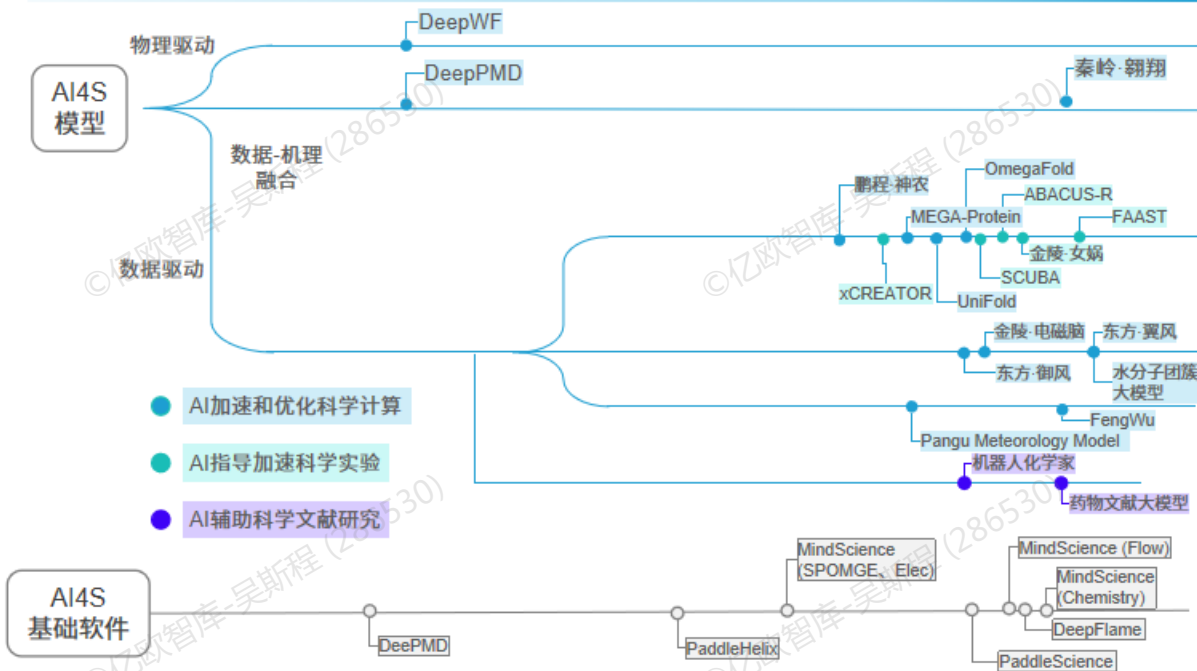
AI4S
模型

物理驱动

数据-机理
融合

数据驱动

DeepWF

DeepPMD

秦岭·翱翔

OmegaFold

鹏程·神农

ABACUS-R

MEGA-Protein

FAAST

金陵·女娲

SCUBA

xCREATOR

UniFold

金陵·电磁脑

东方·翼风

东方·御风

水分子团簇大模型

FengWu

Pangu Meteorology Model

机器人化学家

药物文献大模型

AI加速和优化科学计算

AI指导加速科学实验

AI辅助科学文献研究

AI4S
基础软件

MindScience (SPOMGE、Elec)

MindScience (Flow)

MindScience (Chemistry)

DeePMD

PaddleHelix

DeepFlame

PaddleScience

©亿欧智库-吴斯程 (286530)